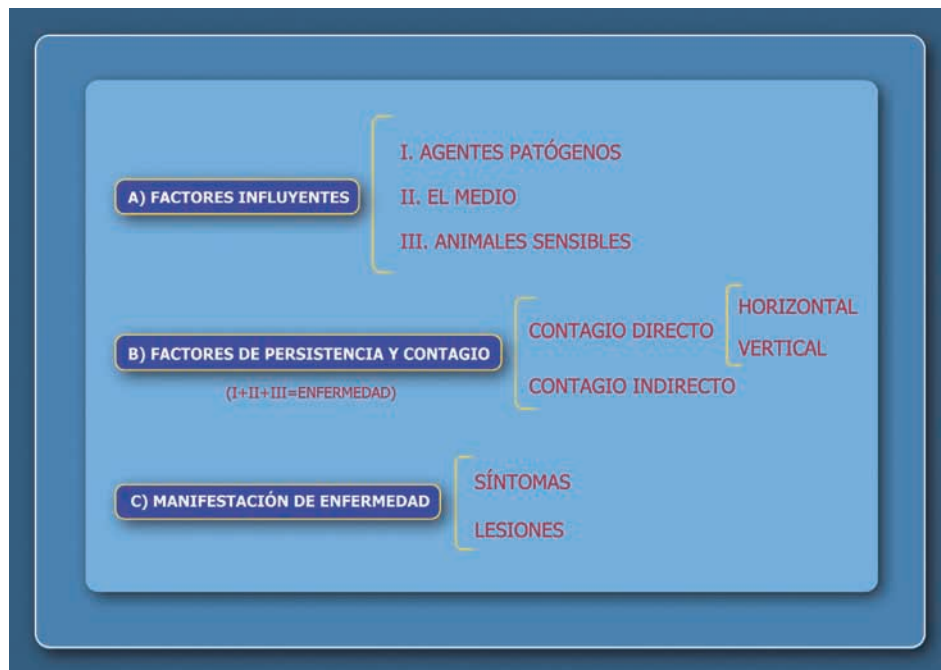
A) FACTORES INFLUYENTES

I. AGENTES PATÓGENOS

II. EL MEDIO

III. ANIMALES SENSIBLES

B) FACTORES DE PERSISTENCIA Y CONTAGIO

(I+II+III=ENFERMEDAD)

CONTAGIO DIRECTO

HORIZONTAL

VERTICAL

CONTAGIO INDIRECTO

C) MANIFESTACIÓN DE ENFERMEDAD

SÍNTOMAS

LESIONES